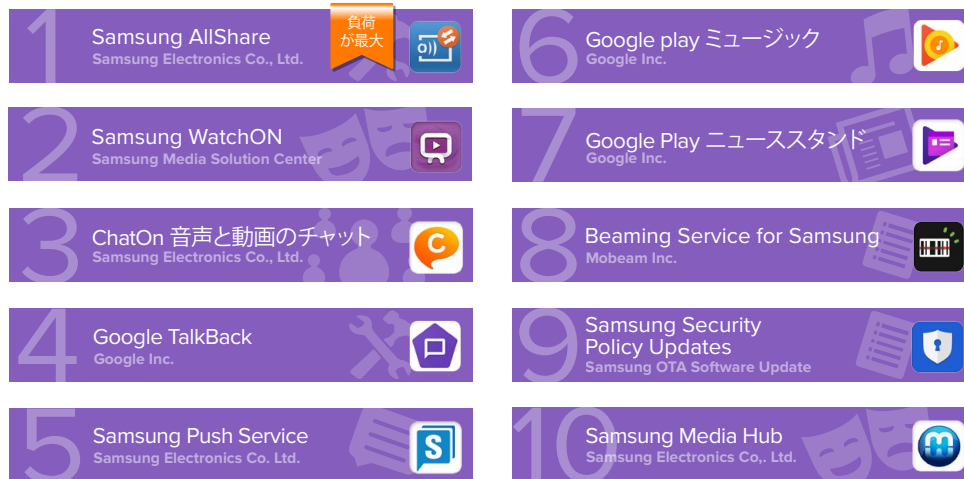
1
Samsung AllShare
Samsung Electronics Co., Ltd.
負荷が最大

2
Samsung WatchON
Samsung Media Solution Center

3
ChatOn 音声と動画のチャット
Samsung Electronics Co., Ltd.

4
Google TalkBack
Google Inc.

5
Samsung Push Service
Samsung Electronics Co. Ltd.

6
Google play ミュージック
Google Inc.

7
Google Play ニューススタンド
Google Inc.

8
Beaming Service for Samsung
Mobeam Inc.

9
Samsung Security Policy Updates
Samsung OTA Software Update

10
Samsung Media Hub
Samsung Electronics Co,. Ltd.